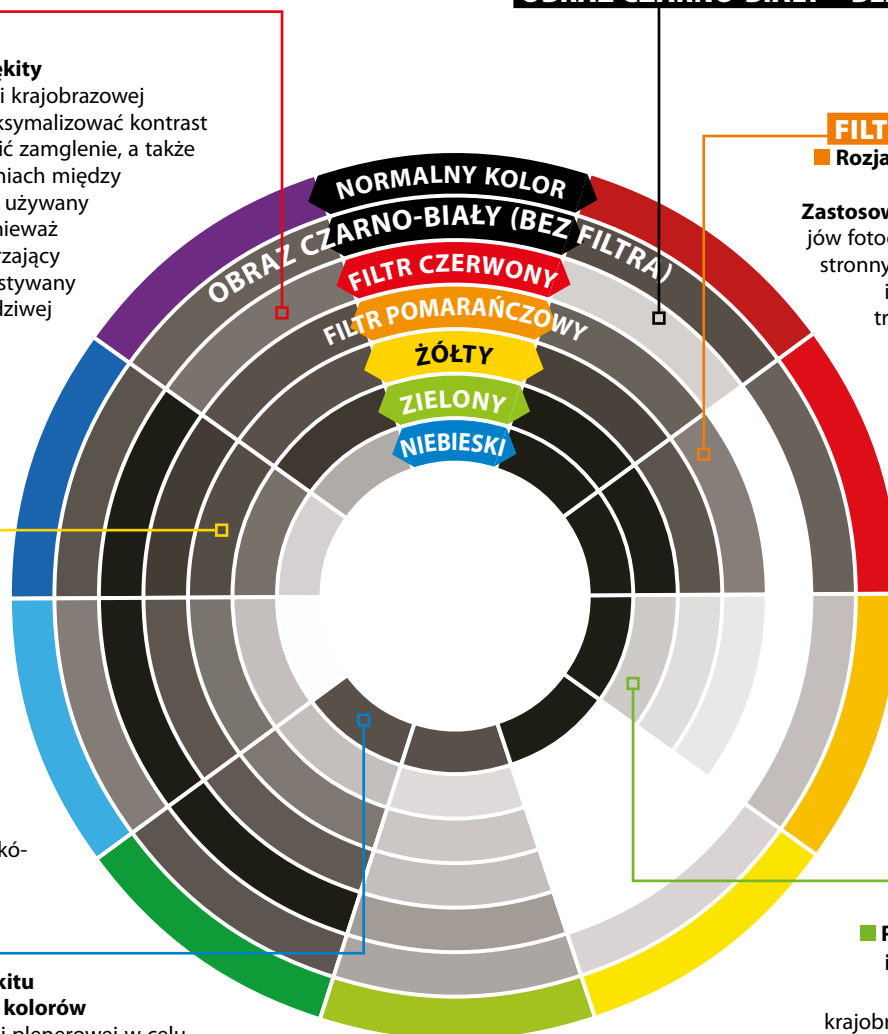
OBRAZ CZARNO-BIAŁY - BE

ękity
i krajobrazowej
ksymalizować kontrast
ić zamglenie, a także
niach między
używany
nieważ
rzający
stywany
dziwej

FILT
Rozja

Zastosow
jów fotog
stronny
i
tr

NORMALNY KOLOR
OBRAZ CZARNO-BIAŁY (BEZ FILTRA)
FILTR CZERWONY
FILTR POMARAŃCZOWY
ŻÓŁTY
ZIELONY
NIEBIESKI

kó-

kitu
kolorów
i plenerowej w celu

F
i

krajobr